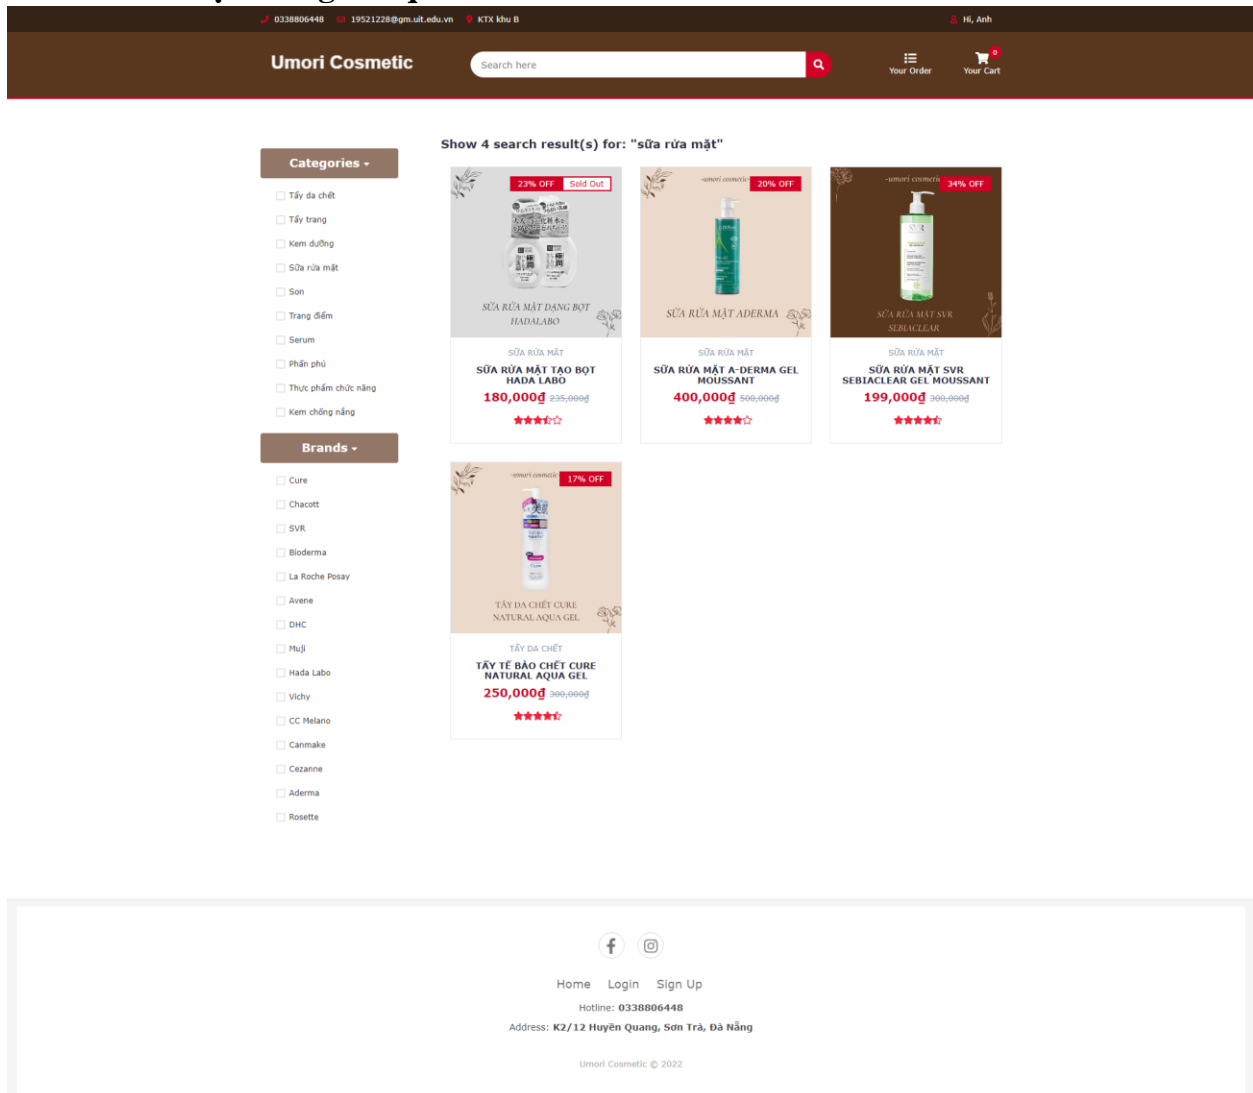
0338806448 19521228@gm.uit.edu.vn KTX khu B Hi, Anh

Umori Cosmetic

Search here

Your Order Your Cart 0

Categories

Tẩy da chết
Tẩy trang
Kem dưỡng
Sữa rửa mặt
Son
Trang điểm
Serum
Phấn phủ
Thực phẩm chức năng
Kem chống nắng

Brands

Cure
Chacott
SVR
Bioderma
La Roche Posay
Avene
DHC
Muji
Hada Labo
Vichy
CC Melano
Canmake
Cezanne
Aderma
Rosette

Show 4 search result(s) for: "sữa rửa mặt"

23% OFF Sold Out
SỮA RỬA MẶT DẠNG BỌT HADALABO
SỮA RỬA MẶT
SỮA RỬA MẶT TẠO BỌT HADA LABO
180,000₫ 235,000₫

-umori cosmetic- 20% OFF
SỮA RỬA MẶT ADERMA
SỮA RỬA MẶT
SỮA RỬA MẶT A-DERMA GEL MOUSSANT
400,000₫ 500,000₫

-umori cosmetic- 34% OFF
SỮA RỬA MẶT SVR SEBIACLEAR
SỮA RỬA MẶT
SỮA RỬA MẶT SVR SEBIACLEAR GEL MOUSSANT
199,000₫ 300,000₫

-umori cosmetic- 17% OFF
TẨY DA CHẾT CURE NATURAL AQUA GEL
TẨY DA CHẾT
TẨY TẾ BÀO CHẾT CURE NATURAL AQUA GEL
250,000₫ 300,000₫

Home Login Sign Up

Hotline: 0338806448

Address: K2/12 Huyên Quang, Sơn Trà, Đà Nẵng

Umori Cosmetic © 2022